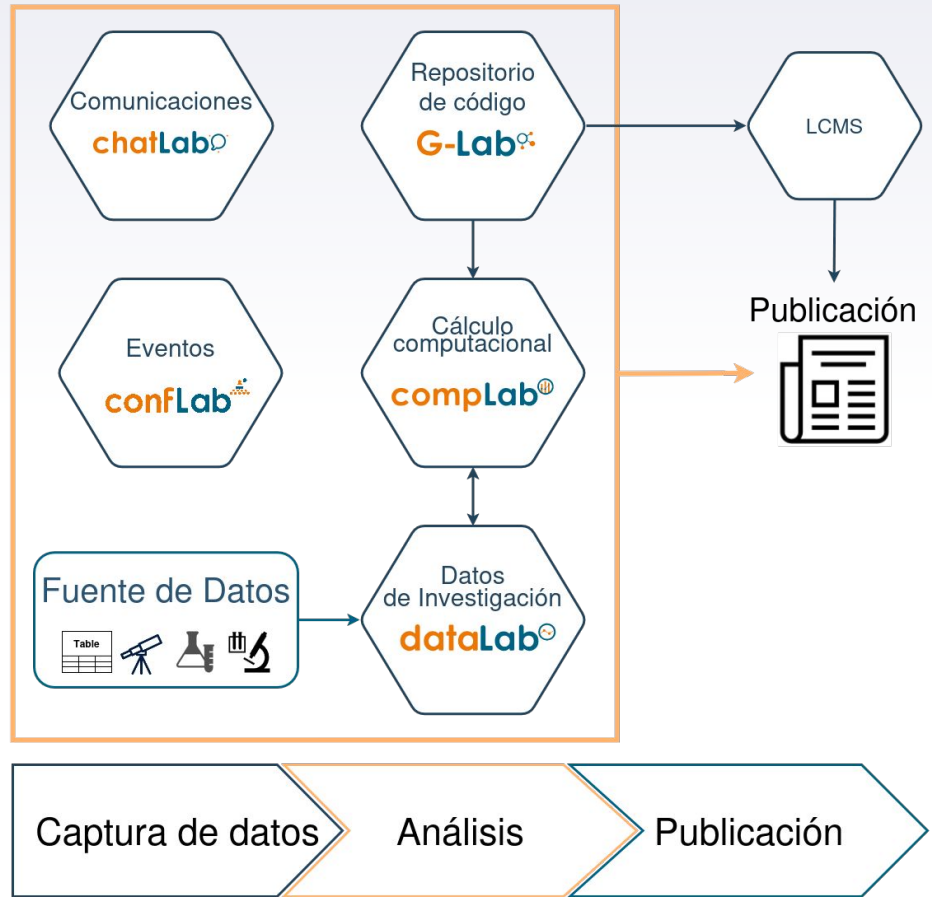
Comunicaciones
chatLab

Repositorio de código
G-Lab

LCMS

Eventos
confLab

Cálculo computacional
compLab

Publicación

Fuente de Datos
Table

Datos de Investigación
dataLab

Captura de datos
Análisis
Publicación